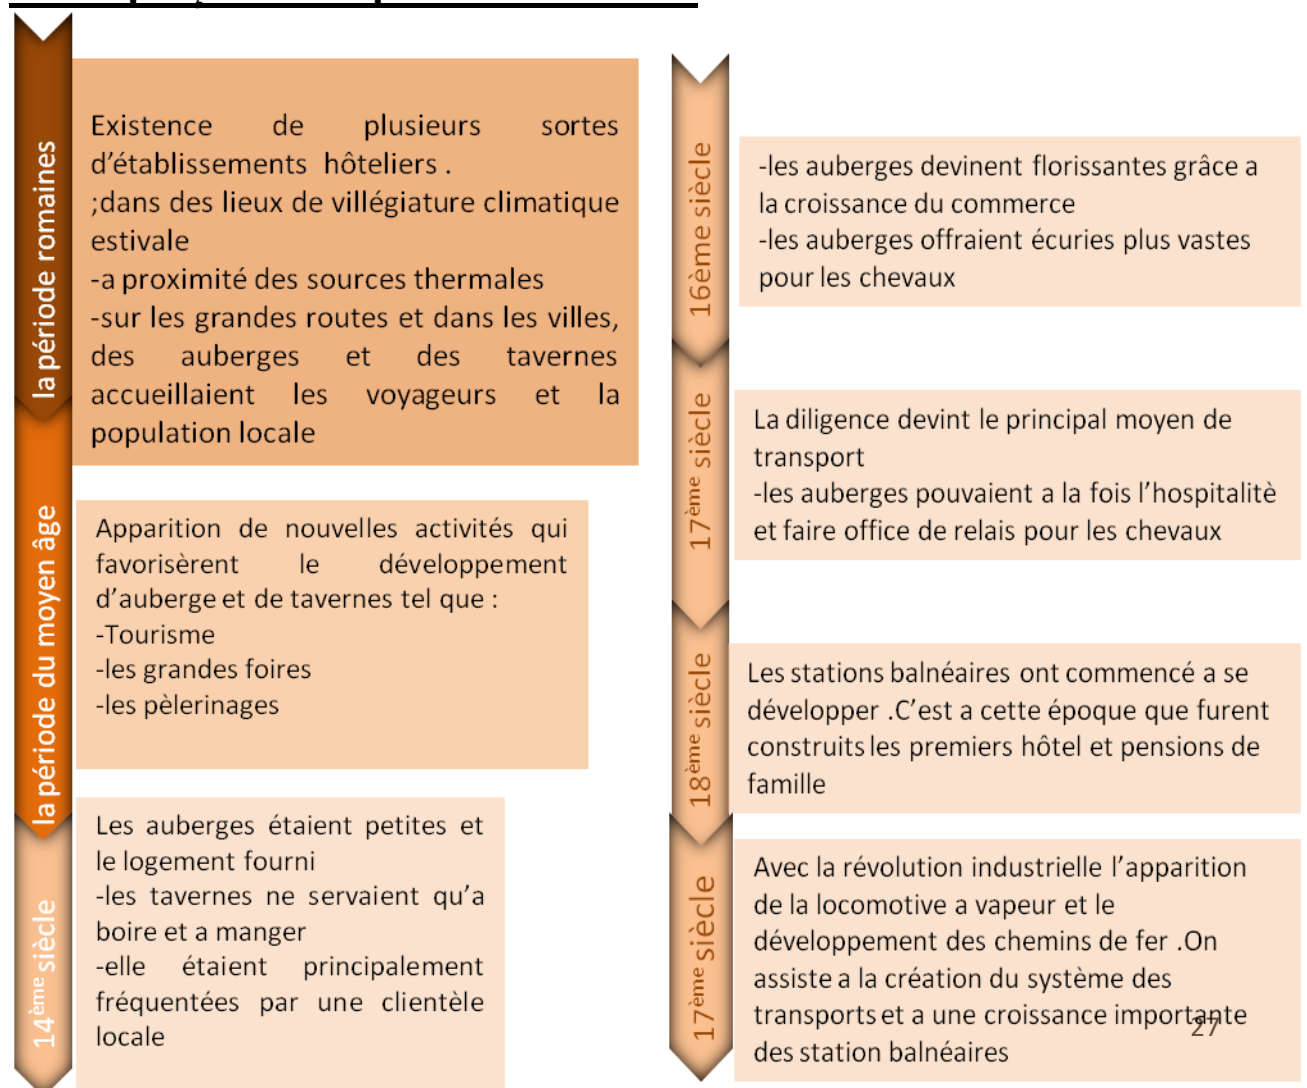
la période romaines

Existence de plusieurs sortes d'établissements hôteliers . ;dans des lieux de villégiature climatique estivale
-a proximité des sources thermales
-sur les grandes routes et dans les villes, des auberges et des tavernes accueillaient les voyageurs et la population locale

la période du moyen âge

Apparition de nouvelles activités qui favorisèrent le développement d'auberge et de tavernes tel que :
-Tourisme
-les grandes foires
-les pèlerinages

$14^{ème}$ siècle

Les auberges étaient petites et le logement fourni
-les tavernes ne servaient qu'a boire et a manger
-elle étaient principalement fréquentées par une clientèle locale

16ème siècle

-les auberges devinent florissantes grâce a la croissance du commerce
-les auberges offraient écuries plus vastes pour les chevaux

$17^{ème}$ siècle

La diligence devint le principal moyen de transport
-les auberges pouvaient a la fois l'hospitalitè et faire office de relais pour les chevaux

$18^{ème}$ siècle

Les stations balnéaires ont commencé a se développer .C'est a cette époque que furent construits les premiers hôtel et pensions de famille

$17^{ème}$ siècle

Avec la révolution industrielle l'apparition de la locomotive a vapeur et le développement des chemins de fer .On assiste a la création du système des transports et a une croissance importante des station balnéaires

27